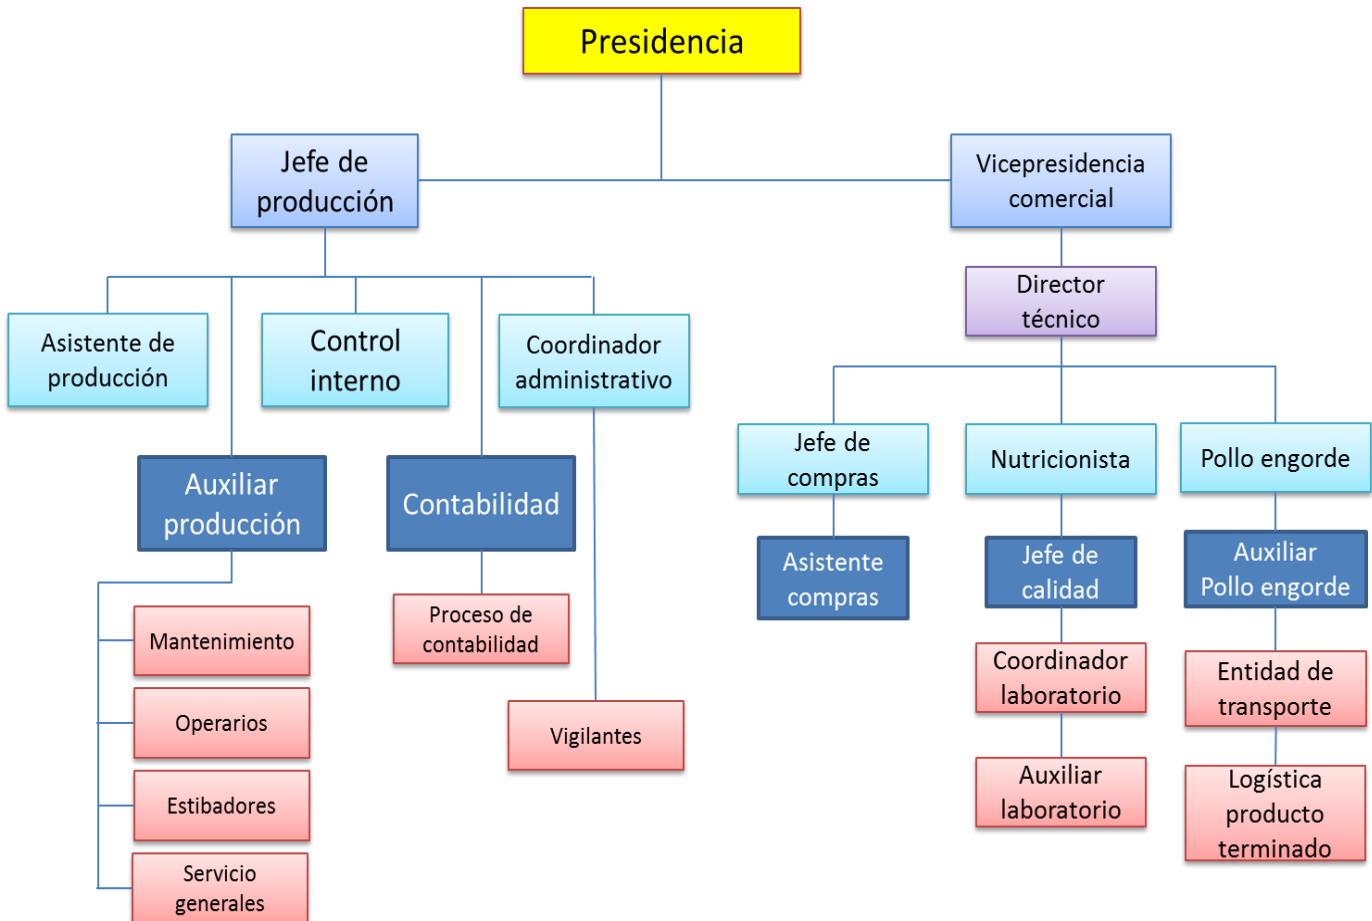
Presidencia

Jefe de producción

Vicepresidencia comercial

Director técnico

Asistente de producción

Control interno

Coordinador administrativo

Auxiliar producción

Contabilidad

Mantenimiento

Operarios

Estibadores

Servicio generales

Proceso de contabilidad

Vigilantes

Jefe de compras

Nutricionista

Pollo engorde

Asistente compras

Jefe de calidad

Auxiliar Pollo engorde

Coordinador laboratorio

Auxiliar laboratorio

Entidad de transporte

Logística producto terminado